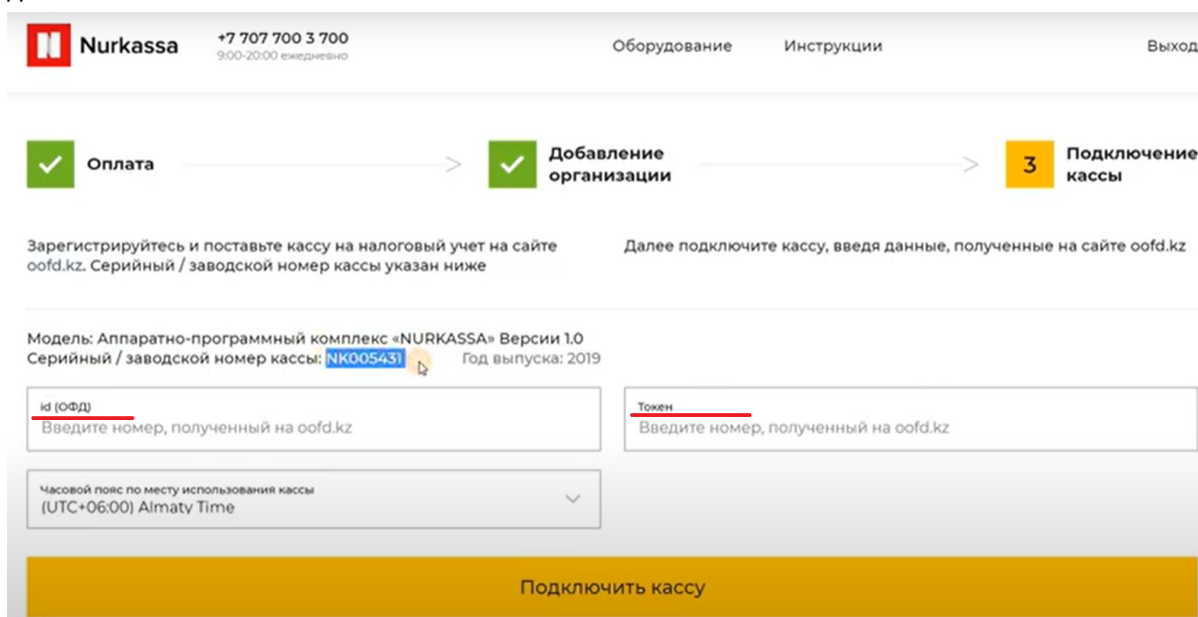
Nurkassa

+7 707 700 3 700
9:00-20:00 ежедневно

Оборудование

Инструкции

Выход

Оплата

Добавление организации

3

Подключение кассы

Зарегистрируйтесь и поставьте кассу на налоговый учет на сайте oofd.kz. Серийный / заводской номер кассы указан ниже

Далее подключите кассу, введя данные, полученные на сайте oofd.kz

Модель: Аппаратно-программный комплекс «NURKASSA» Версии 1.0
Серийный / заводской номер кассы: NK005431

Год выпуска: 2019

id (ОФД)
Введите номер, полученный на oofd.kz

Токен
Введите номер, полученный на oofd.kz

Часовой пояс по месту использования кассы
(UTC+06:00) Almaty Time

Подключить кассу